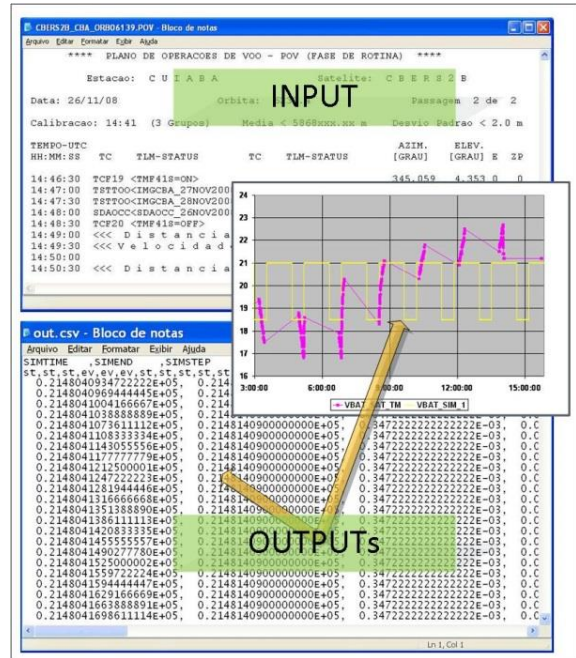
CBERS2B_CBA_ORB06139.POV - Bloco de notas
Arquivo Editar Formatar Exibir Ajuda

**** PLANO DE OPERACOES DE VOO - POV (FASE DE ROTINA) ****

Estacao: C U I A B A Satelite: C B E R S 2 B

Data: 26/11/08 Orbita: INPUT Passagem 2 de 2

Calibracao: 14:41 (3 Grupos) Media < 5868xxx.xx m Desvio Padrao < 2.0 m

TEMPO-UTC AZIM. ELEV.
HH:MM:SS TC TLM-STATUS TC TLM-STATUS [GRAU] [GRAU] E ZP

14:46:30 TCF19 <TMF418=ON> 345.059 4.353 0 0
14:47:00 TSTTOO<IMGCBA_27NOV200
14:47:30 TSTTOO<IMGCBA_28NOV200
14:48:00 SDAOCC<SDAOCC_26NOV200
14:48:30 TCF20 <TMF418=OFF>
14:49:00 <<< D i s t a n c i a
14:49:30 <<< V e l o c i d a d
14:50:00
14:50:30 <<< D i s t a n c i a

24
23
22
21
20
19
18
17
16
3:00:00 6:00:00 9:00:00 12:00:00 15:00:00
VBAT_SAT_TM VBAT_SIM_1

out.csv - Bloco de notas
Arquivo Editar Formatar Exibir Ajuda
SIMTIME ,SIMEND ,SIMSTEP
st,st,st,ev,ev,ev,st,st,st,st,st
0.214840934722222E+05, 0.214
0.214840969444445E+05, 0.214
0.214841004166667E+05, 0.214
0.214841038888889E+05, 0.214
0.214841073611112E+05, 0.214
0.214841108333334E+05, 0.214
0.214841143055556E+05, 0.214
0.214841177777779E+05, 0.214
0.214841212500001E+05, 0.214814090900000E+05, 0.347222222222222E-03, 0.0
0.214841247222223E+05, 0.214814090900000E+05, 0.347222222222222E-03, 0.0
0.214841281944446E+05, 0.214814090900000E+05, 0.347222222222222E-03, 0.0
0.214841316666668E+05, 0.214814090900000E+05, 0.347222222222222E-03, 0.0
0.214841351388890E+05, 0.214814090900000E+05, 0.347222222222222E-03, 0.0
0.214841386111113E+05, 0.214814090900000E+05, 0.347222222222222E-03, 0.0
0.214841420833335E+05, 0.214814090900000E+05, 0.347222222222222E-03, 0.0
0.214841455555557E+05, 0.214814090900000E+05, 0.347222222222222E-03, 0.0
0.214841490277780E+05, 0.214814090900000E+05, 0.347222222222222E-03, 0.0
0.214841525000002E+05, 0.214814090900000E+05, 0.347222222222222E-03, 0.0
0.214841559722224E+05, 0.214814090900000E+05, 0.347222222222222E-03, 0.0
0.214841594444447E+05, 0.214814090900000E+05, 0.347222222222222E-03, 0.0
0.214841629166669E+05, 0.214814090900000E+05, 0.347222222222222E-03, 0.0
0.214841663888891E+05, 0.214814090900000E+05, 0.347222222222222E-03, 0.0
0.214841698611114E+05, 0.214814090900000E+05, 0.347222222222222E-03, 0.0

OUTPUTs

Ln 1, Col 1